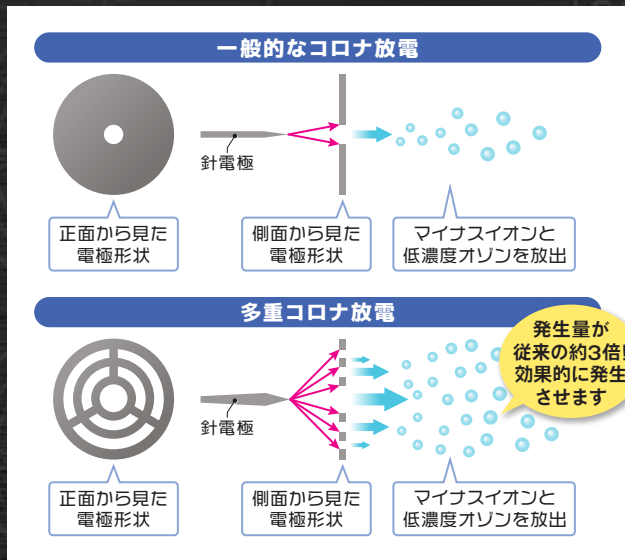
一般的なコロナ放電

針電極

正面から見た電極形状

側面から見た電極形状

マイナスイオンと低濃度オゾンを放出

多重コロナ放電

針電極

発生量が従来の約3倍!効果的に発生させます

正面から見た電極形状

側面から見た電極形状

マイナスイオンと低濃度オゾンを放出